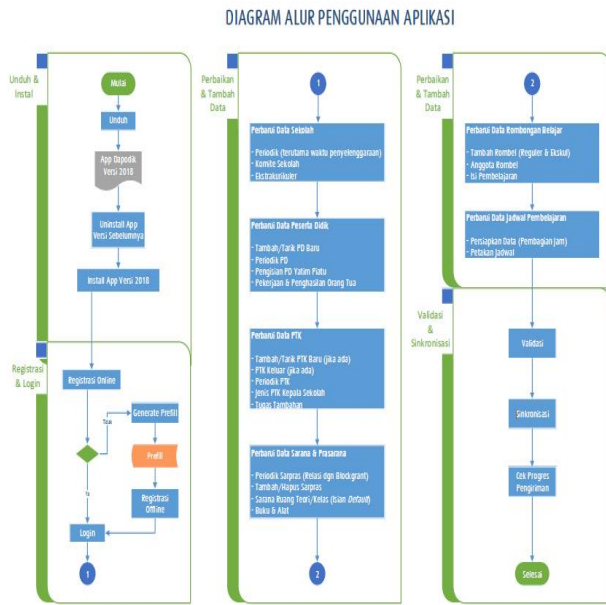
DIAGRAM ALUR PENGGUNAAN APLIKASI

Unduh & Instal

Mulai

Unduh

App Dapodik Versi 2018

Uninstall App Versi Sebelumnya

Install App Versi 2018

Registrasi & Login

Registrasi Online

Generate Prefil

Tidak

Prefil

Ya

Registrasi Offline

Login

1

Perbaikan & Tambah Data

1

Perbarui Data Sekolah

- Periodik (terutama waktu penyelenggaraan)
- Komite Sekolah
- Ekstrakurikuler

Perbarui Data Peserta Didik

- Tambah/Tarik PD Baru
- Periodik PD
- Pengisian PD Yatim Piatu
- Pekerjaan & Penghasilan Orang Tua

Perbarui Data PTK

- Tambah/Tarik PTK Baru (jika ada)
- PTK Keluar (jika ada)
- Periodik PTK
- Jenis PTK Kepala Sekolah
- Tugas Tambahan

Perbarui Data Sarana & Prasarana

- Periodik Sarpras (Relasi dgn Blockgrant)
- Tambah/Hapus Sarpras
- Sarana Ruang Teori/Kelas (Isian Default)
- Buku & Alat

2

Perbaikan & Tambah Data

2

Perbarui Data Rombongan Belajar

- Tambah Rombel (Reguler & Ekskul)
- Anggota Rombel
- Isi Pembelajaran

Perbarui Data Jadwal Pembelajaran

- Persiapkan Data (Pembagian Jam)
- Petakan Jadwal

Validasi & Sinkronisasi

Validasi

Sinkronisasi

Cek Progres Pengiriman

Selesai